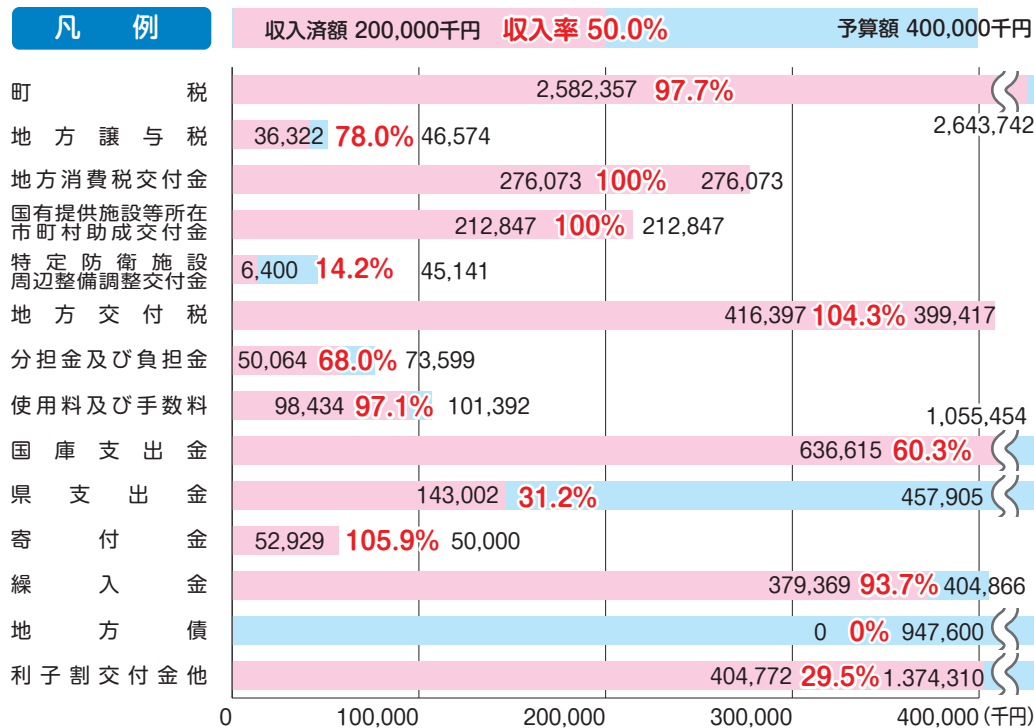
凡　例

収入済額 200,000千円　収入率 50.0%　予算額 400,000千円

町税　2,582,357　97.7%　2,643,742

地方譲与税　36,322　78.0%　46,574

地方消費税交付金　276,073　100%　276,073

国有提供施設等所在市町村助成交付金　212,847　100%　212,847

特定防衛施設周辺整備調整交付金　6,400　14.2%　45,141

地方交付税　416,397　104.3%　399,417

分担金及び負担金　50,064　68.0%　73,599

使用料及び手数料　98,434　97.1%　101,392

国庫支出金　636,615　60.3%　1,055,454

県支出金　143,002　31.2%　457,905

寄付金　52,929　105.9%　50,000

繰入金　379,369　93.7%　404,866

地方債　0　0%　947,600

利子割交付金他　404,772　29.5%　1,374,310

0　100,000　200,000　300,000　400,000（千円）